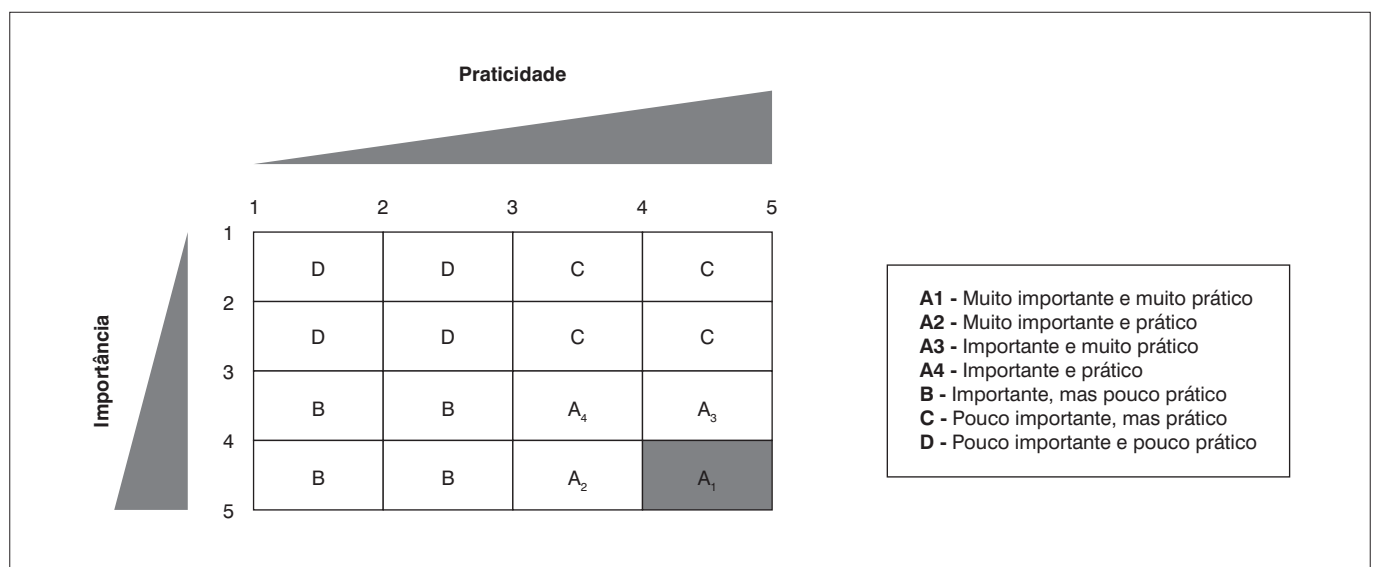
Praticidade

1 2 3 4 5

Importância

1 2 3 4 5

| D | D | C | C |
|---|---|---|---|
| D | D | C | C |
| B | B | $A_4$ | $A_3$ |
| B | B | $A_2$ | $A_1$ |

**A1 -** Muito importante e muito prático
**A2 -** Muito importante e prático
**A3 -** Importante e muito prático
**A4 -** Importante e prático
**B -** Importante, mas pouco prático
**C -** Pouco importante, mas prático
**D -** Pouco importante e pouco prático